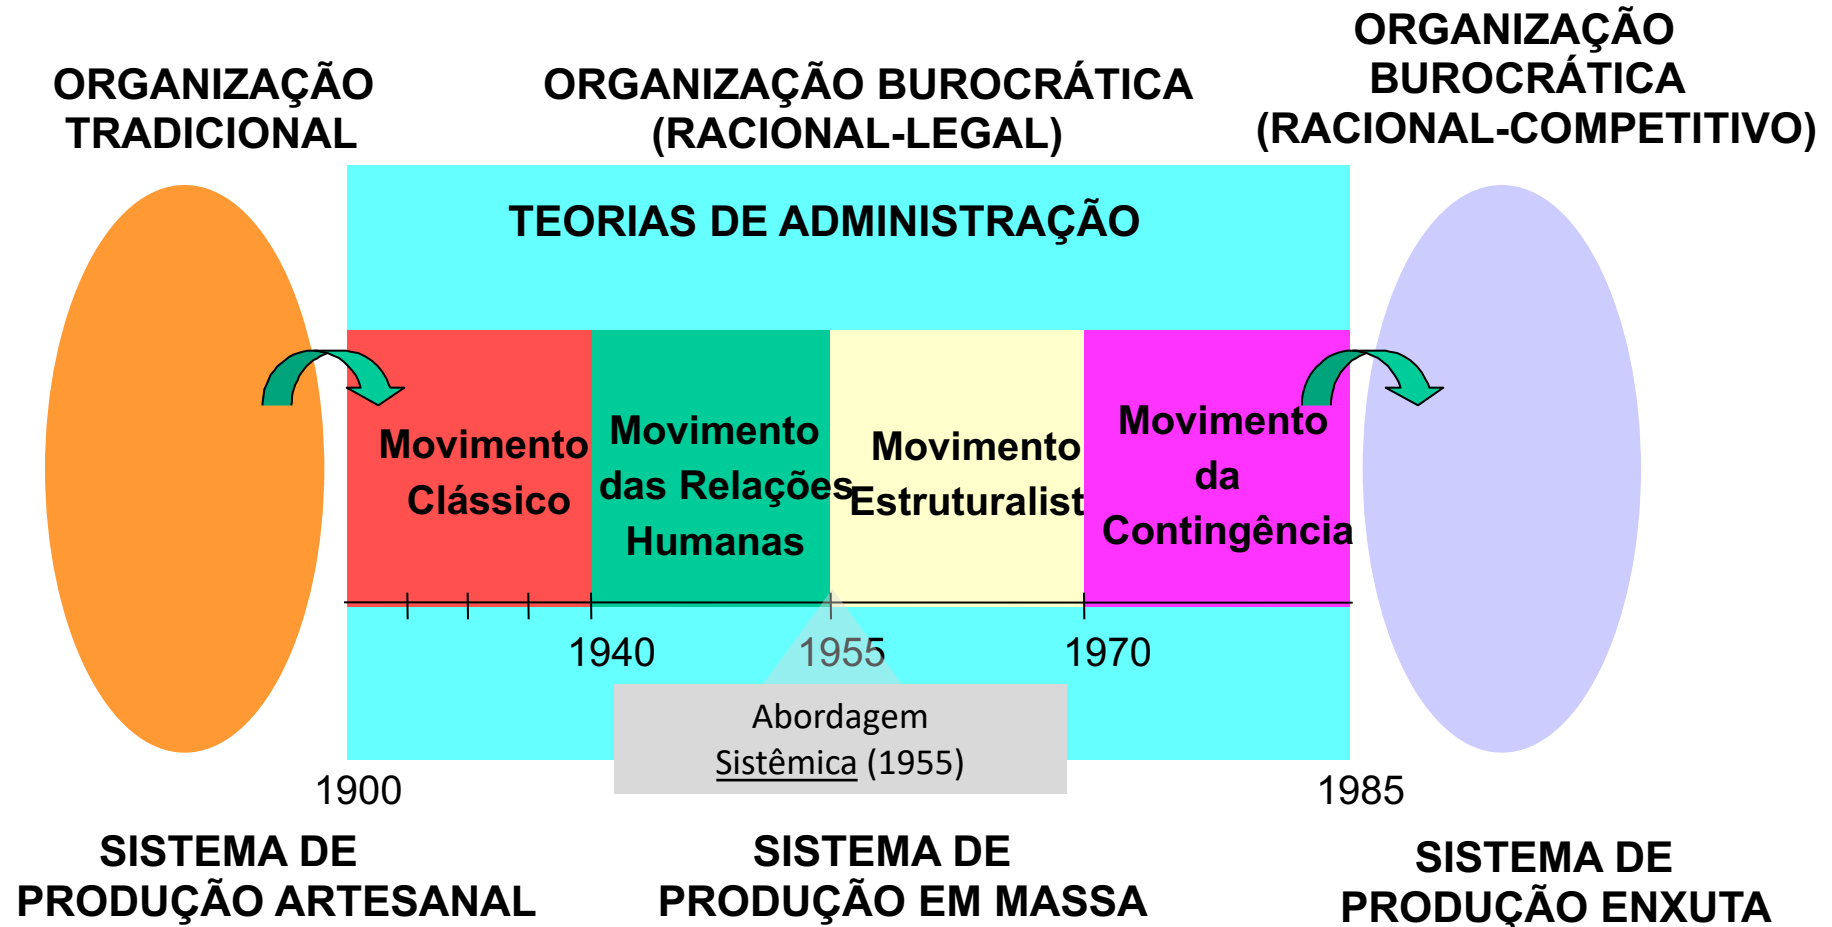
ORGANIZAÇÃO TRADICIONAL

ORGANIZAÇÃO BUROCRÁTICA (RACIONAL-LEGAL)

ORGANIZAÇÃO BUROCRÁTICA (RACIONAL-COMPETITIVO)

TEORIAS DE ADMINISTRAÇÃO

Movimento Clássico

Movimento das Relações Humanas

Movimento Estruturalist

Movimento da Contingência

1940

1955

1970

Abordagem Sistêmica (1955)

1900

1985

SISTEMA DE PRODUÇÃO ARTESANAL

SISTEMA DE PRODUÇÃO EM MASSA

SISTEMA DE PRODUÇÃO ENXUTA